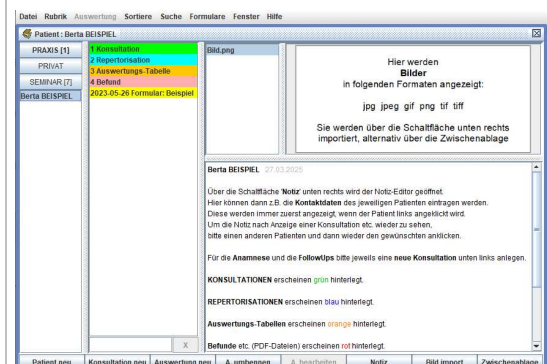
Datei Rubrik Auswertung Sortiere Suche Formulare Fenster Hilfe

Patient : Berta BEISPIEL

PRAXIS [1]
PRIVAT
SEMINAR [7]
Berta BEISPIEL

1 Konsultation
2 Repertorisation
3 Auswertungs-Tabelle
4 Befund
2023-05-26 Formular: Beispiel

Bild.png

Hier werden
Bilder
in folgenden Formaten angezeigt:

jpg jpeg gif png tif tiff

Sie werden über die Schaltfläche unten rechts importiert, alternativ über die Zwischenablage

Berta BEISPIEL 27.03.2025

Über die Schaltfläche 'Notiz' unten rechts wird der Notiz-Editor geöffnet.
Hier können dann z.B. die Kontaktdaten des jeweiligen Patienten eintragen werden.
Diese werden immer zuerst angezeigt, wenn der Patient links angeklickt wird.
Um die Notiz nach Anzeige einer Konsultation etc. wieder zu sehen,
bitte einen anderen Patienten und dann wieder den gewünschten anklicken.

Für die Anamnese und die FollowUps bitte jeweils eine neue Konsultation unten links anlegen.

KONSULTATIONEN erscheinen grün hinterlegt.

REPERTORISATIONEN erscheinen blau hinterlegt.

Auswertungs-Tabellen erscheinen orange hinterlegt.

Befunde etc. (PDF-Dateien) erscheinen rot hinterlegt.

X

Patient neu | Konsultation neu | Auswertung neu | A. umbenennen | A. bearbeiten | Notiz | Bild import | Zwischenablage